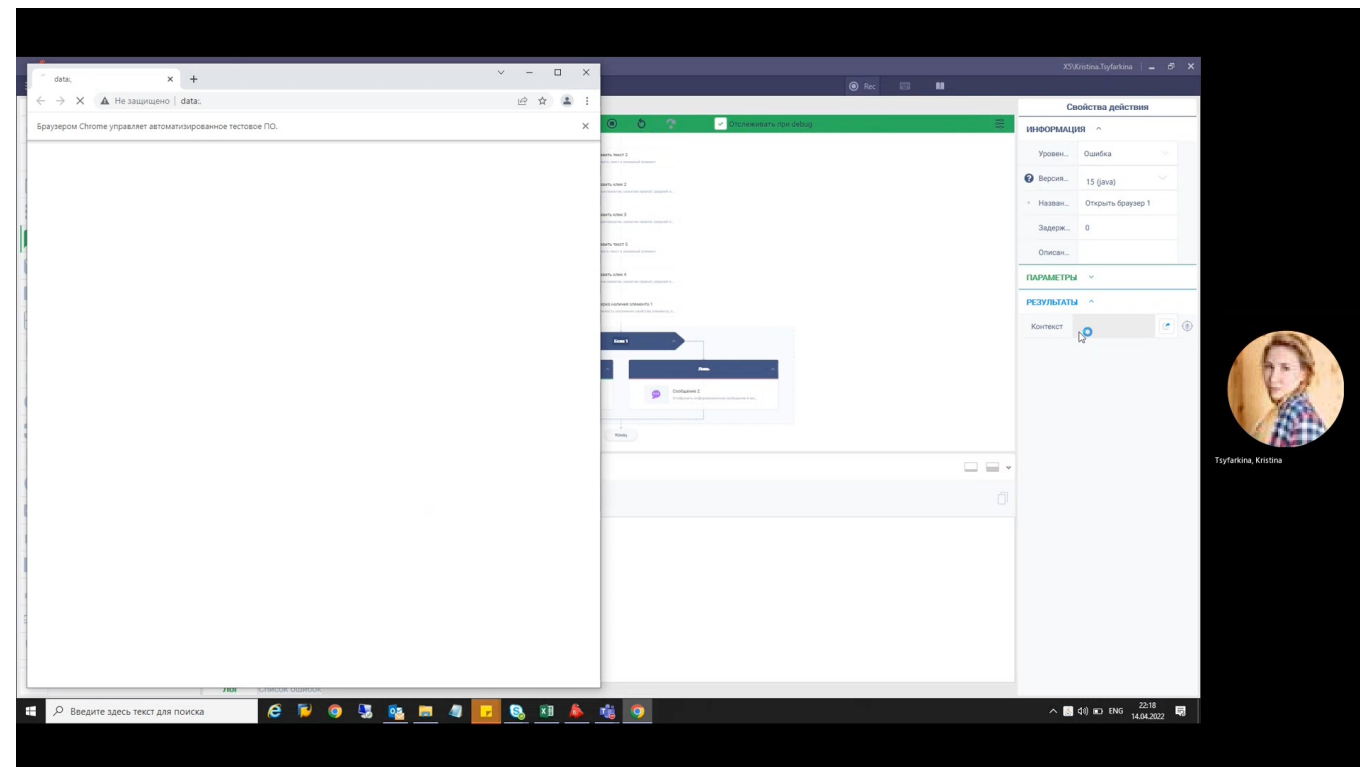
data:,
Не защищено | data:,
Браузером Chrome управляет автоматизированное тестовое ПО.

X5\Kristina.Tsyfarkina
Rec

Отслеживать при debug

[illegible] текст 2
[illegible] клик 2
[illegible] клик 3
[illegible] текст 3
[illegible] клик 4
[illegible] значения элемента 1
Если 1
Ложь
Сообщение 2
Конец

Свойства действия
ИНФОРМАЦИЯ
Уровен... Ошибка
Версия... 15 (java)
Назван... Открыть браузер 1
Задерж... 0
Описан...
ПАРАМЕТРЫ
РЕЗУЛЬТАТЫ
Контекст

Лог Список ошибок

Tsyfarkina, Kristina

Введите здесь текст для поиска
ENG 22:18 14.04.2022